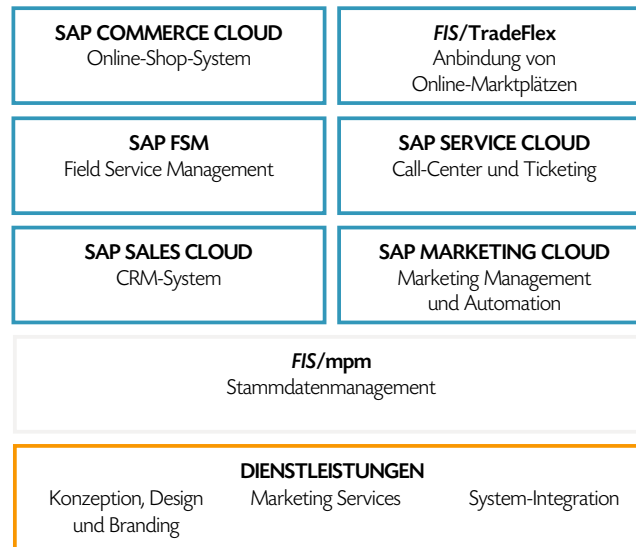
**SAP COMMERCE CLOUD**
Online-Shop-System

***FIS*/TradeFlex**
Anbindung von Online-Marktplätzen

**SAP FSM**
Field Service Management

**SAP SERVICE CLOUD**
Call-Center und Ticketing

**SAP SALES CLOUD**
CRM-System

**SAP MARKETING CLOUD**
Marketing Management und Automation

***FIS*/mpm**
Stammdatenmanagement

**DIENSTLEISTUNGEN**
Konzeption, Design und Branding

Marketing Services

System-Integration